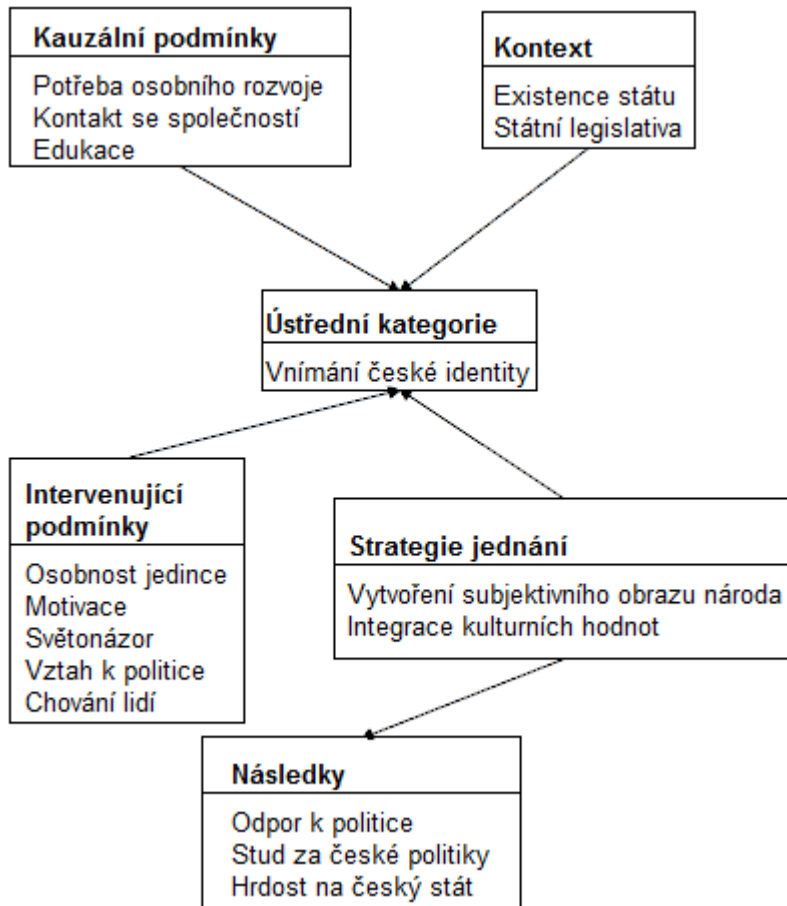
Kauzální podmínky

Potřeba osobního rozvoje
Kontakt se společností
Edukace

Kontext

Existence státu
Státní legislativa

Ústřední kategorie

Vnímání české identity

Intervenující podmínky

Osobnost jedince
Motivace
Světonázor
Vztah k politice
Chování lidí

Strategie jednání

Vytvoření subjektivního obrazu národa
Integrace kulturních hodnot

Následky

Odpor k politice
Stud za české politiky
Hrdost na český stát